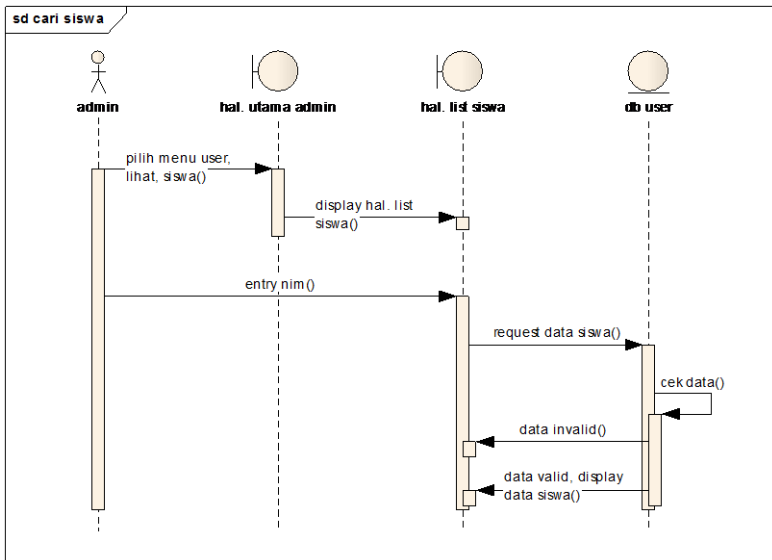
sd cari siswa

admin

hal. utama admin

hal. list siswa

db user

pilih menu user, lihat, siswa()

display hal. list siswa()

entry nim()

request data siswa()

cek data()

data invalid()

data valid, display data siswa()